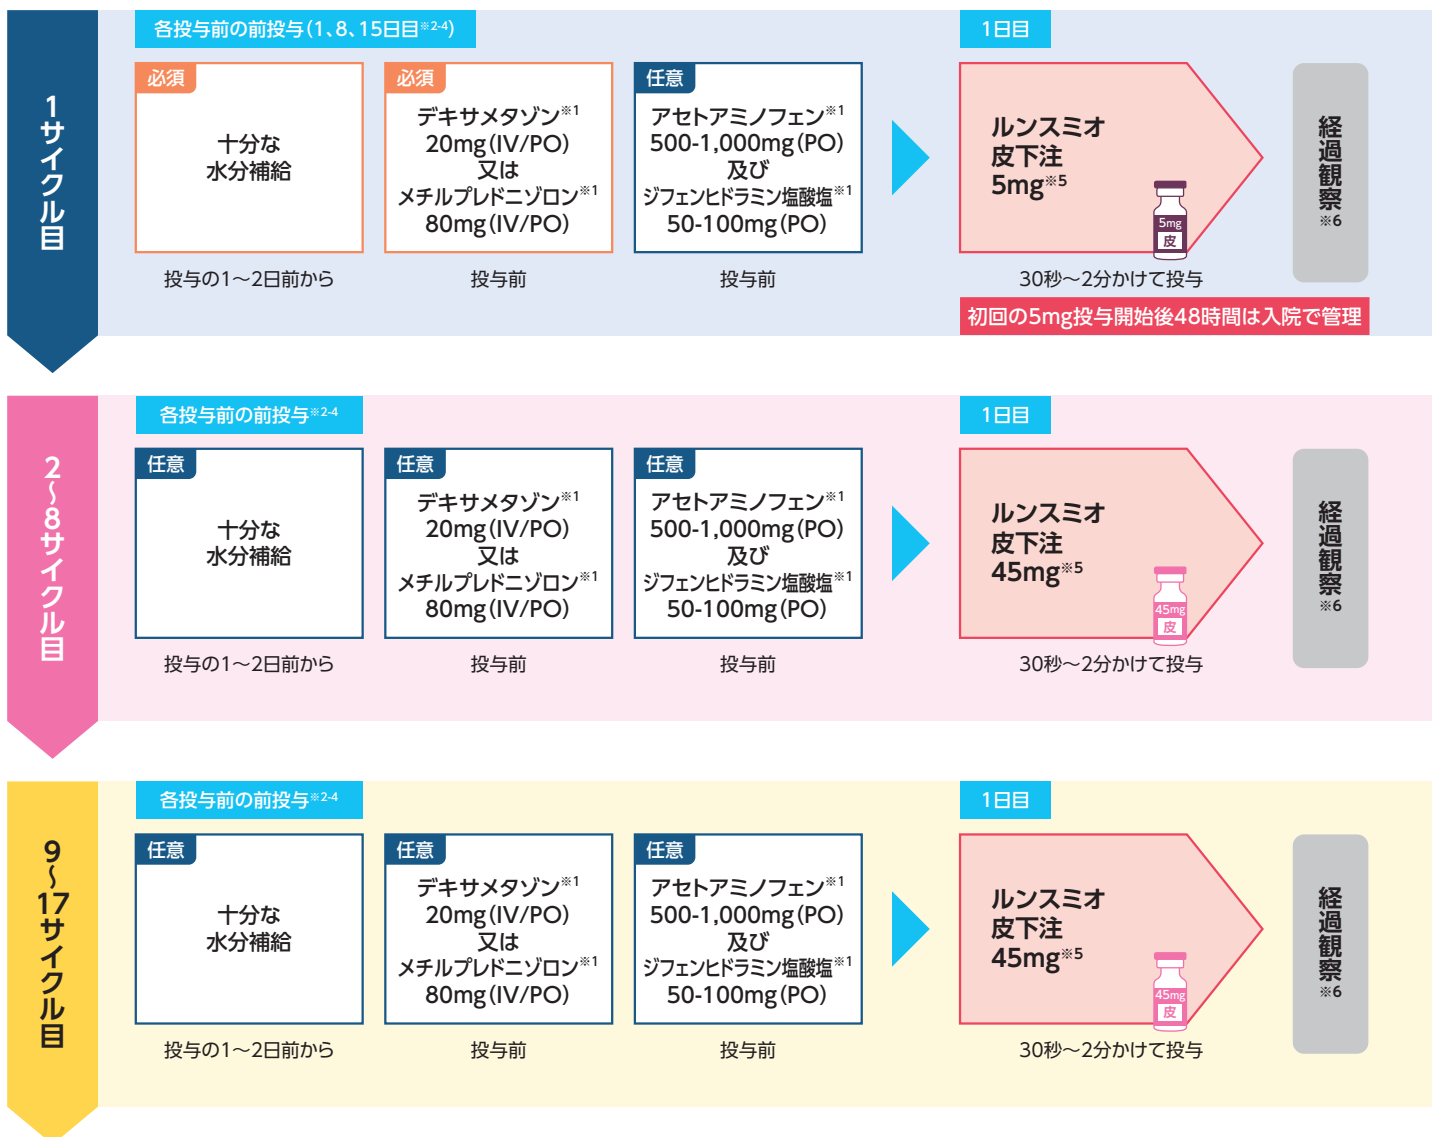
1サイクル目

各投与前の前投与(1、8、15日目$^{※2-4}$)

必須
十分な水分補給
投与の1～2日前から

必須
デキサメタゾン$^{※1}$
20mg(IV/PO)
又は
メチルプレドニゾロン$^{※1}$
80mg(IV/PO)
投与前

任意
アセトアミノフェン$^{※1}$
500-1,000mg(PO)
及び
ジフェンヒドラミン塩酸塩$^{※1}$
50-100mg(PO)
投与前

1日目
ルンスミオ
皮下注
5mg$^{※5}$
5mg
皮
30秒～2分かけて投与
初回の5mg投与開始後48時間は入院で管理

経過観察$^{※6}$

2～8サイクル目

各投与前の前投与$^{※2-4}$

任意
十分な水分補給
投与の1～2日前から

任意
デキサメタゾン$^{※1}$
20mg(IV/PO)
又は
メチルプレドニゾロン$^{※1}$
80mg(IV/PO)
投与前

任意
アセトアミノフェン$^{※1}$
500-1,000mg(PO)
及び
ジフェンヒドラミン塩酸塩$^{※1}$
50-100mg(PO)
投与前

1日目
ルンスミオ
皮下注
45mg$^{※5}$
45mg
皮
30秒～2分かけて投与

経過観察$^{※6}$

9～17サイクル目

各投与前の前投与$^{※2-4}$

任意
十分な水分補給
投与の1～2日前から

任意
デキサメタゾン$^{※1}$
20mg(IV/PO)
又は
メチルプレドニゾロン$^{※1}$
80mg(IV/PO)
投与前

任意
アセトアミノフェン$^{※1}$
500-1,000mg(PO)
及び
ジフェンヒドラミン塩酸塩$^{※1}$
50-100mg(PO)
投与前

1日目
ルンスミオ
皮下注
45mg$^{※5}$
45mg
皮
30秒～2分かけて投与

経過観察$^{※6}$